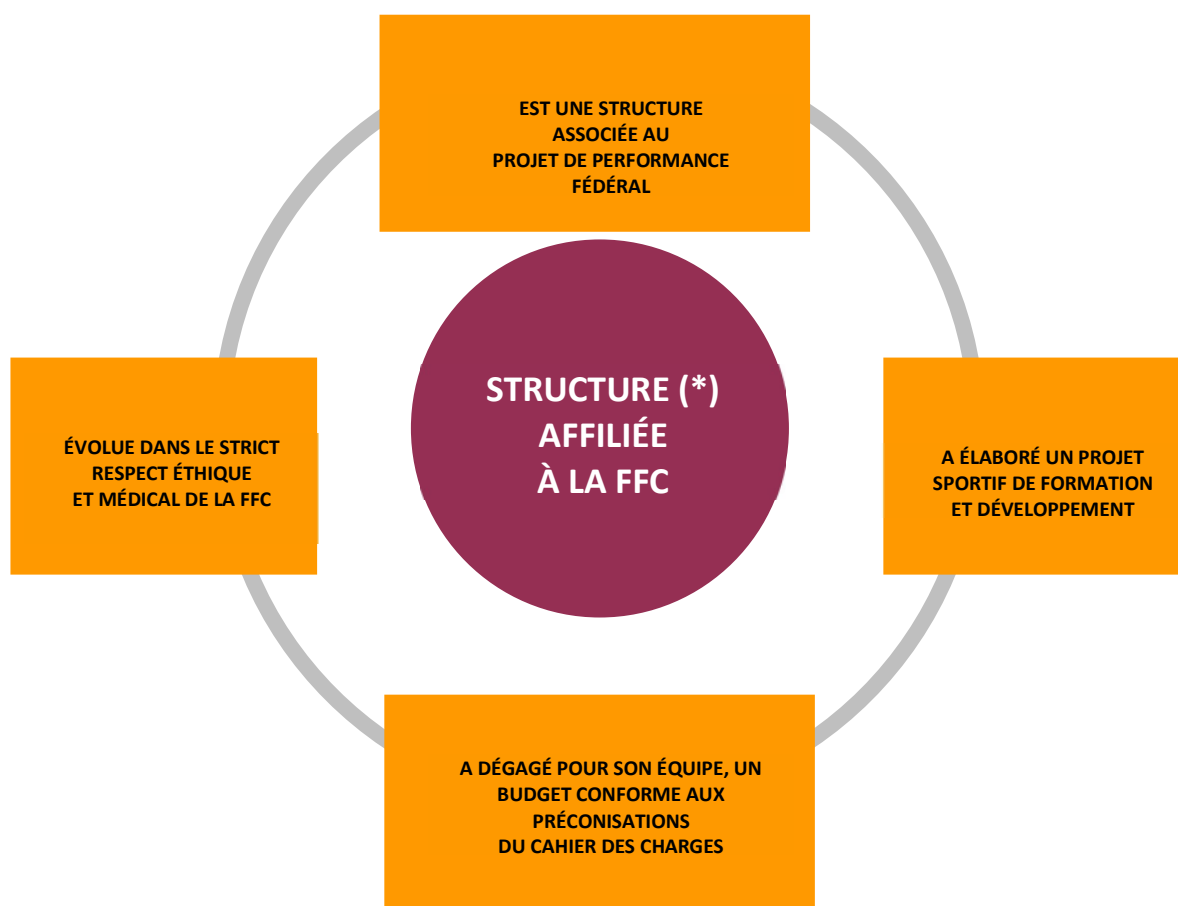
EST UNE STRUCTURE ASSOCIÉE AU PROJET DE PERFORMANCE FÉDÉRAL

ÉVOLUE DANS LE STRICT RESPECT ÉTHIQUE ET MÉDICAL DE LA FFC

STRUCTURE (*) AFFILIÉE À LA FFC

A ÉLABORÉ UN PROJET SPORTIF DE FORMATION ET DÉVELOPPEMENT

A DÉGAGÉ POUR SON ÉQUIPE, UN BUDGET CONFORME AUX PRÉCONISATIONS DU CAHIER DES CHARGES